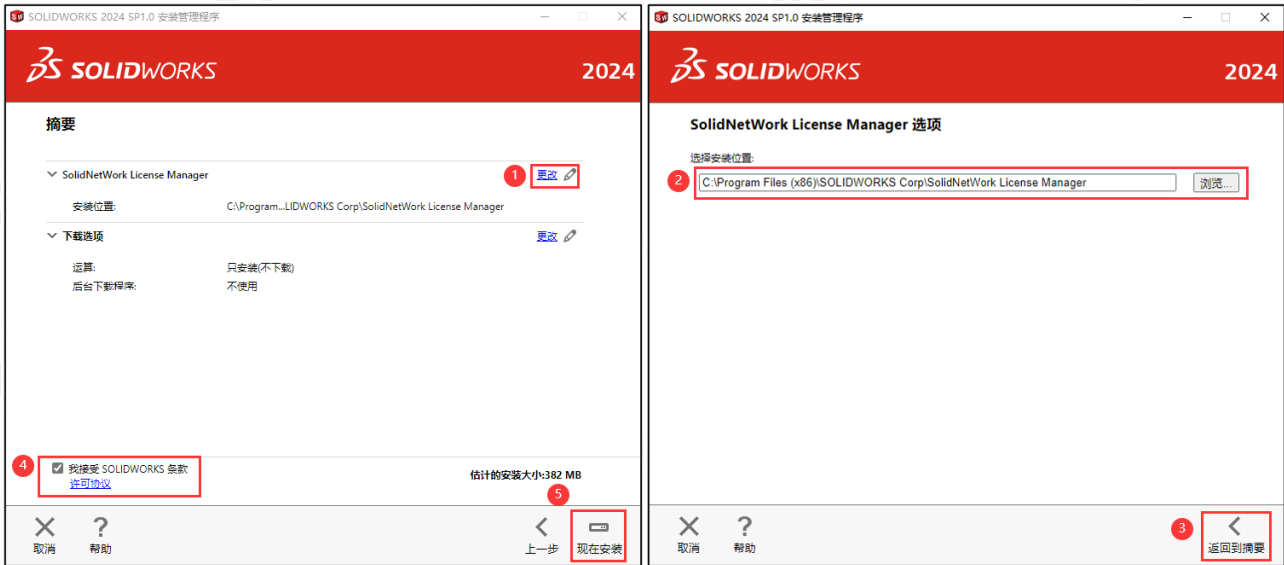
SOLIDWORKS 2024 SP1.0 安装管理程序

SOLIDWORKS 2024

摘要

SolidNetWork License Manager
1 更改

安装位置: C:\Program...LIDWORKS Corp\SolidNetWork License Manager

下载选项 更改

运算: 只安装(不下载)

后台下载程序: 不使用

4 我接受 SOLIDWORKS 条款
许可协议

估计的安装大小:382 MB

5

取消 帮助 上一步 现在安装

SOLIDWORKS 2024 SP1.0 安装管理程序

SOLIDWORKS 2024

SolidNetWork License Manager 选项

选择安装位置:

2 C:\Program Files (x86)\SOLIDWORKS Corp\SolidNetWork License Manager 浏览...

取消 帮助 3 返回到摘要